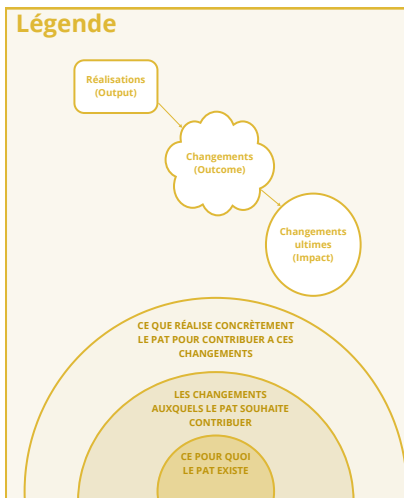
Légende

Réalisations (Output)

Changements (Outcome)

Changements ultimes (Impact)

CE QUE RÉALISE CONCRÈTEMENT LE PAT POUR CONTRIBUER A CES CHANGEMENTS

LES CHANGEMENTS AUXQUELS LE PAT SOUHAITE CONTRIBUER

CE POUR QUOI LE PAT EXISTE